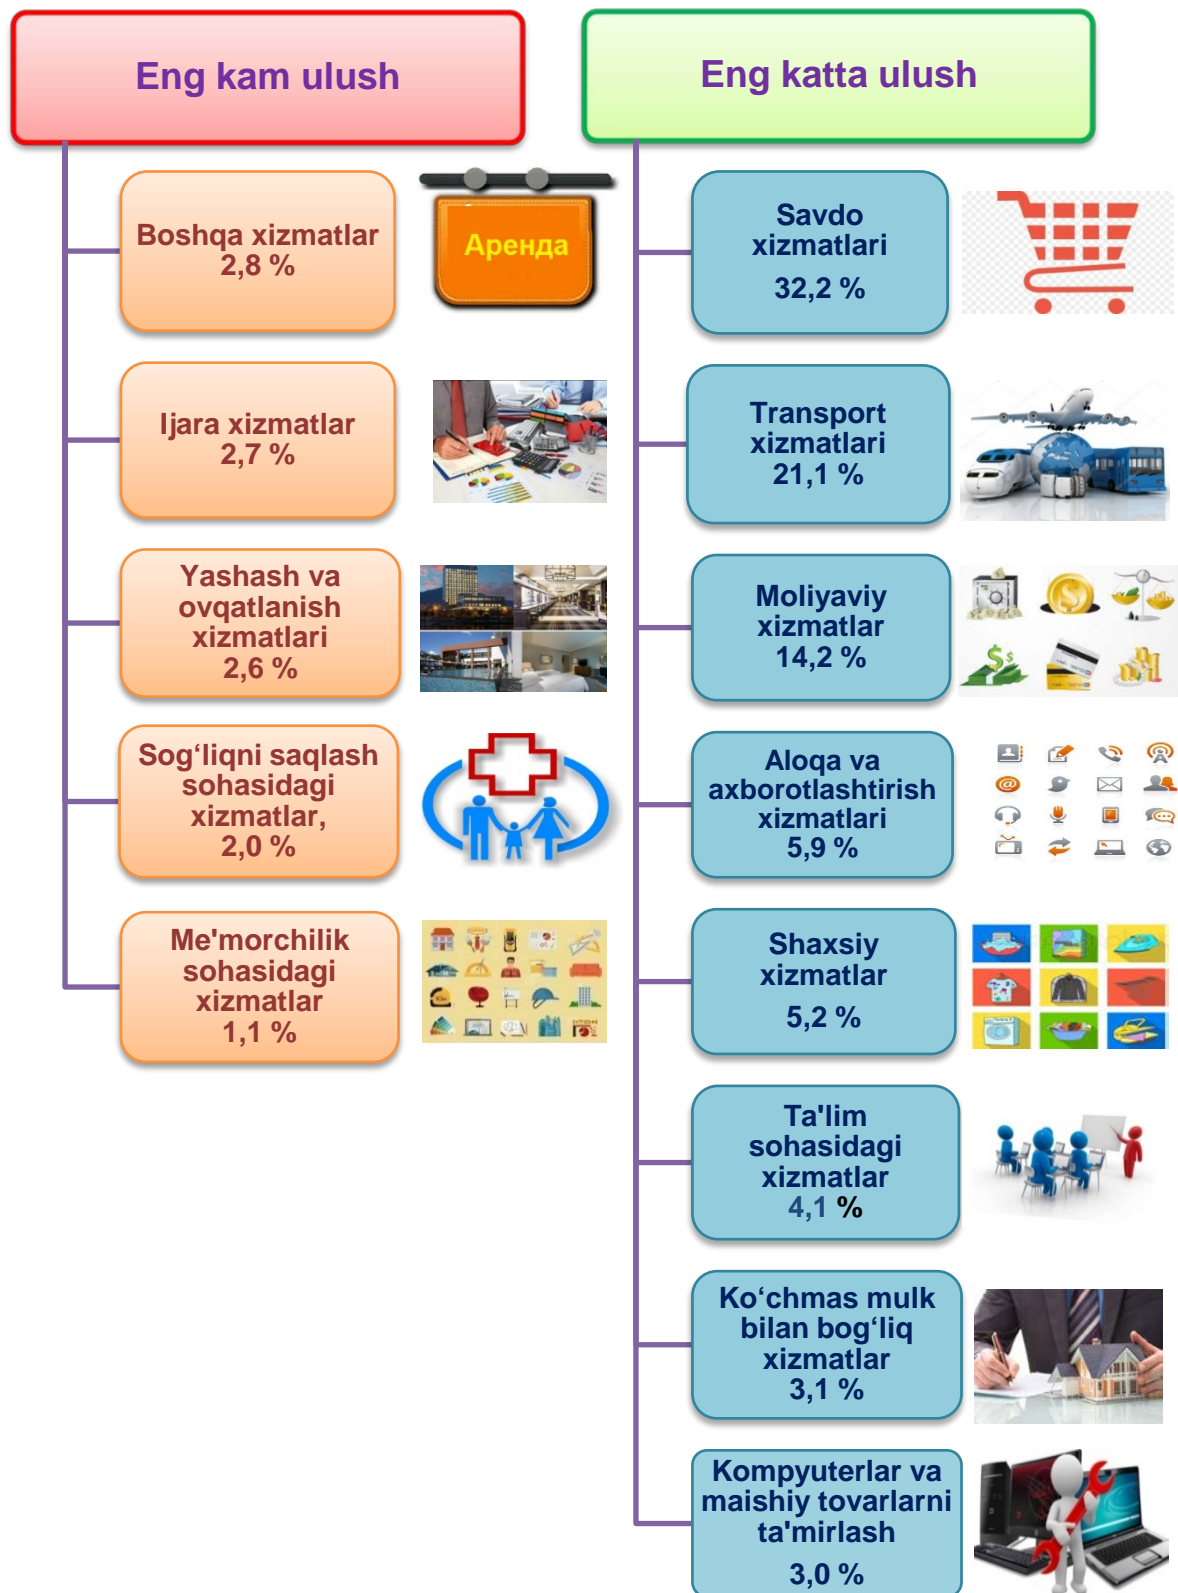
Eng kam ulush

Boshqa xizmatlar 2,8 %

Аренда

Ijara xizmatlar 2,7 %

Yashash va ovqatlanish xizmatlari 2,6 %

Sog‘liqni saqlash sohasidagi xizmatlar, 2,0 %

Me'morchilik sohasidagi xizmatlar 1,1 %

Eng katta ulush

Savdo xizmatlari 32,2 %

Transport xizmatlari 21,1 %

Moliyaviy xizmatlar 14,2 %

Aloqa va axborotlashtirish xizmatlari 5,9 %

Shaxsiy xizmatlar 5,2 %

Ta'lim sohasidagi xizmatlar 4,1 %

Ko‘chmas mulk bilan bog‘liq xizmatlar 3,1 %

Kompyuterlar va maishiy tovarlarni ta'mirlash 3,0 %